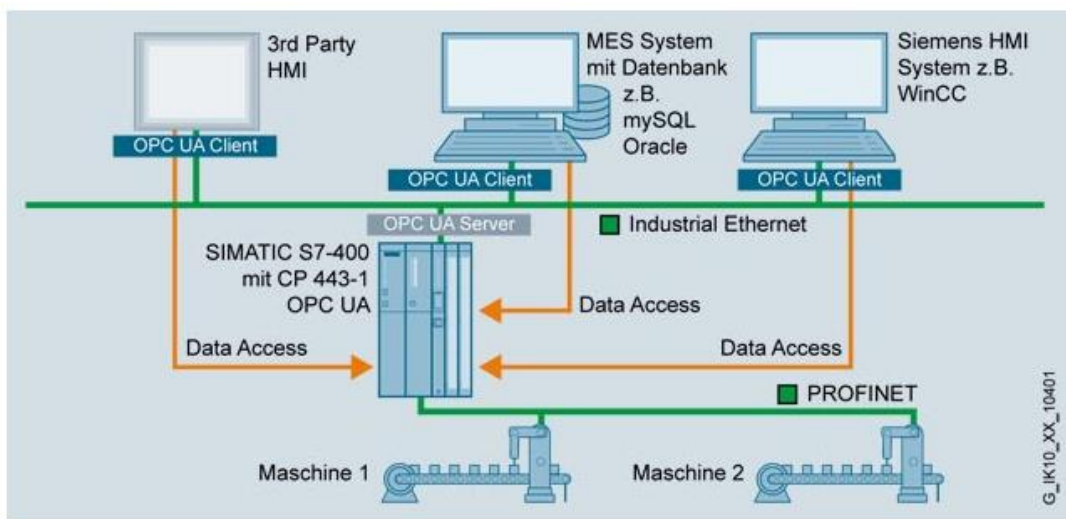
3rd Party HMI

OPC UA Client

MES System mit Datenbank z.B. mySQL Oracle

OPC UA Client

Siemens HMI System z.B. WinCC

OPC UA Client

OPC UA Server

Industrial Ethernet

SIMATIC S7-400 mit CP 443-1 OPC UA

Data Access

Data Access

Data Access

PROFINET

Maschine 1

Maschine 2

G_IK10_XX_10401